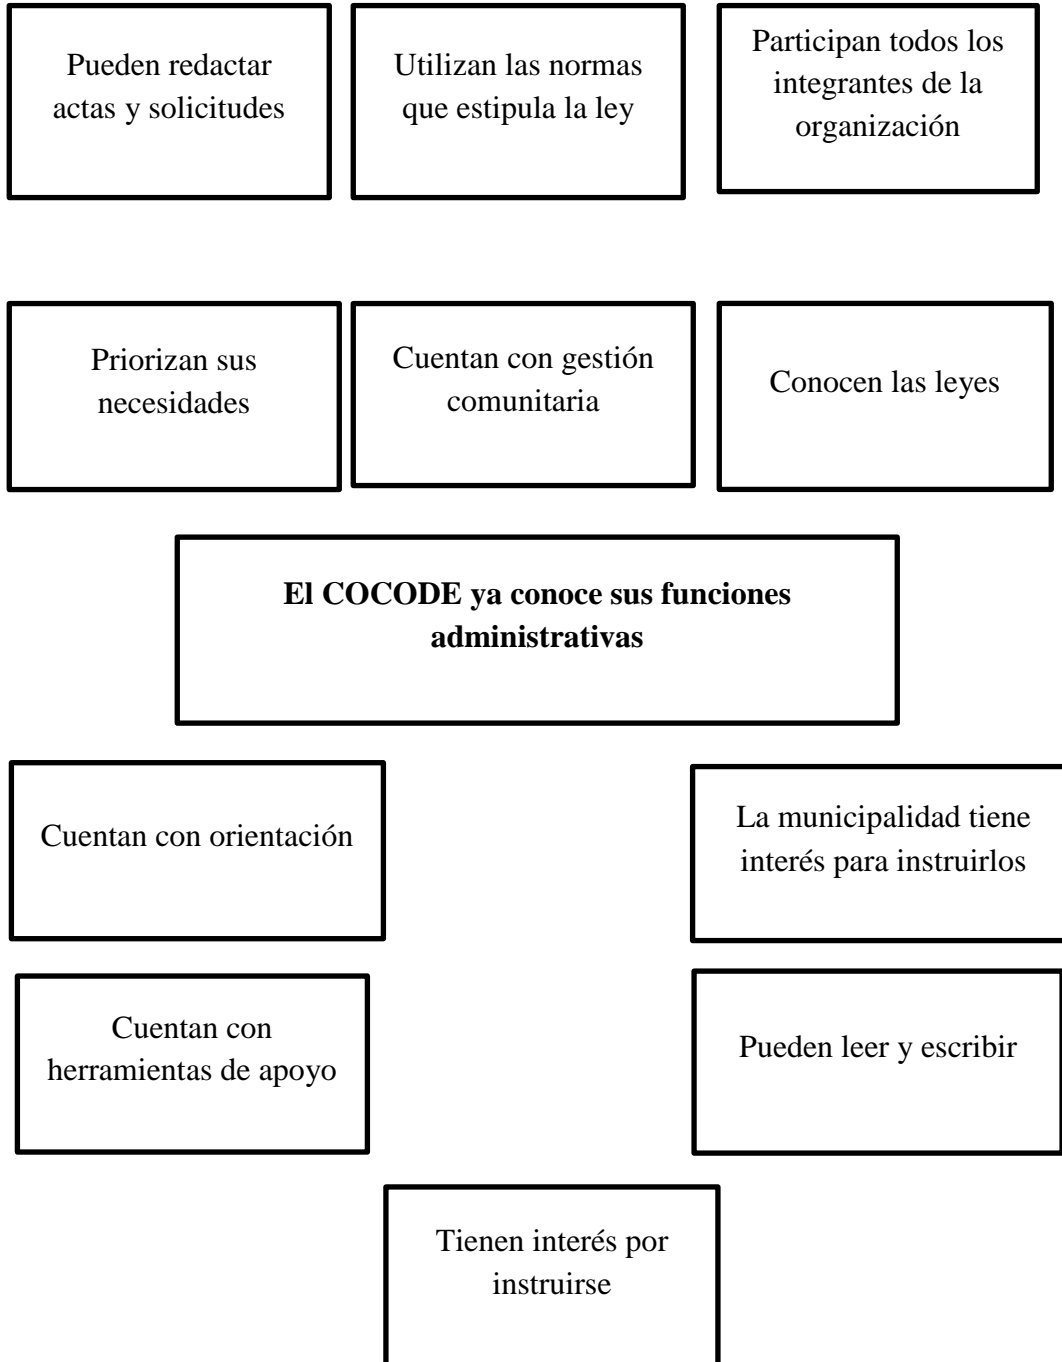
Pueden redactar actas y solicitudes

Utilizan las normas que estipula la ley

Participan todos los integrantes de la organización

Priorizan sus necesidades

Cuentan con gestión comunitaria

Conocen las leyes

**El COCODE ya conoce sus funciones administrativas**

Cuentan con orientación

La municipalidad tiene interés para instruirlos

Cuentan con herramientas de apoyo

Pueden leer y escribir

Tienen interés por instruirse